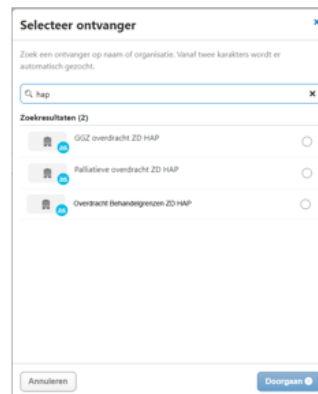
Selecteer ontvanger

Zoek een ontvanger op naam of organisatie. Vanaf twee karakters wordt er automatisch gezocht.

hap

Zoekresultaten (2)

GGZ overdracht ZD HAP

Palliatieve overdracht ZD HAP

Overdracht Behandelgrenzen ZD HAP

Annuleren

Doorgaan